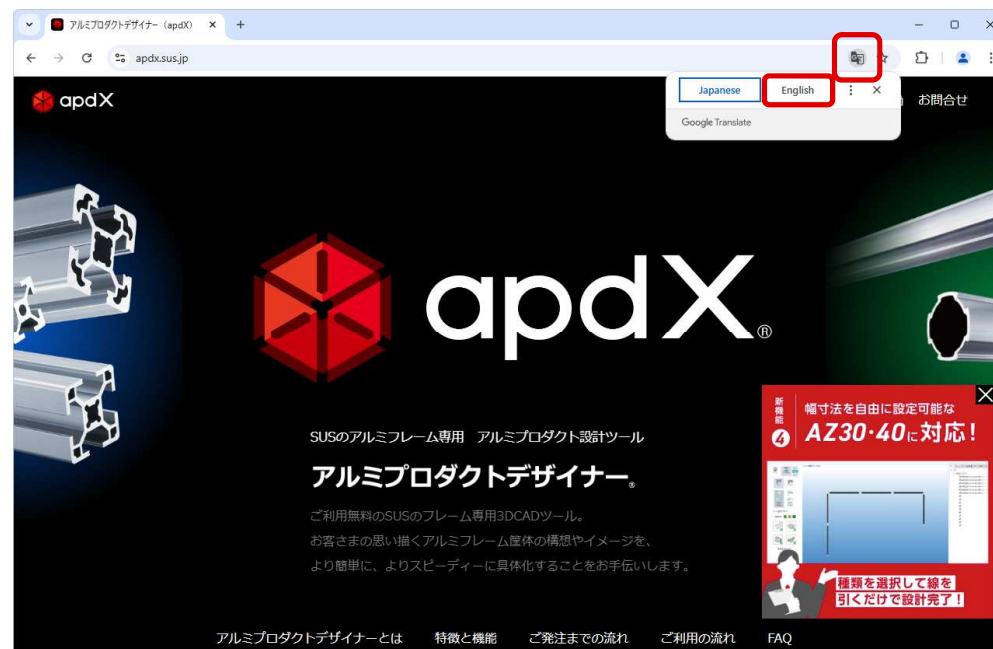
アルミプロダクトデザイナー（apdX）
apdx.sus.jp
Japanese English
Google Translate
apdX
お問合せ
apdX®
SUSのアルミフレーム専用　アルミプロダクト設計ツール
アルミプロダクトデザイナー®
ご利用無料のSUSのフレーム専用3DCADツール。
お客さまの思い描くアルミフレーム筐体の構想やイメージを、
より簡単に、よりスピーディーに具体化することをお手伝いします。
新機能 4
幅寸法を自由に設定可能な
AZ30·40に対応！
種類を選択して線を引くだけで設計完了！
アルミプロダクトデザイナーとは　特徴と機能　ご発注までの流れ　ご利用の流れ　FAQ